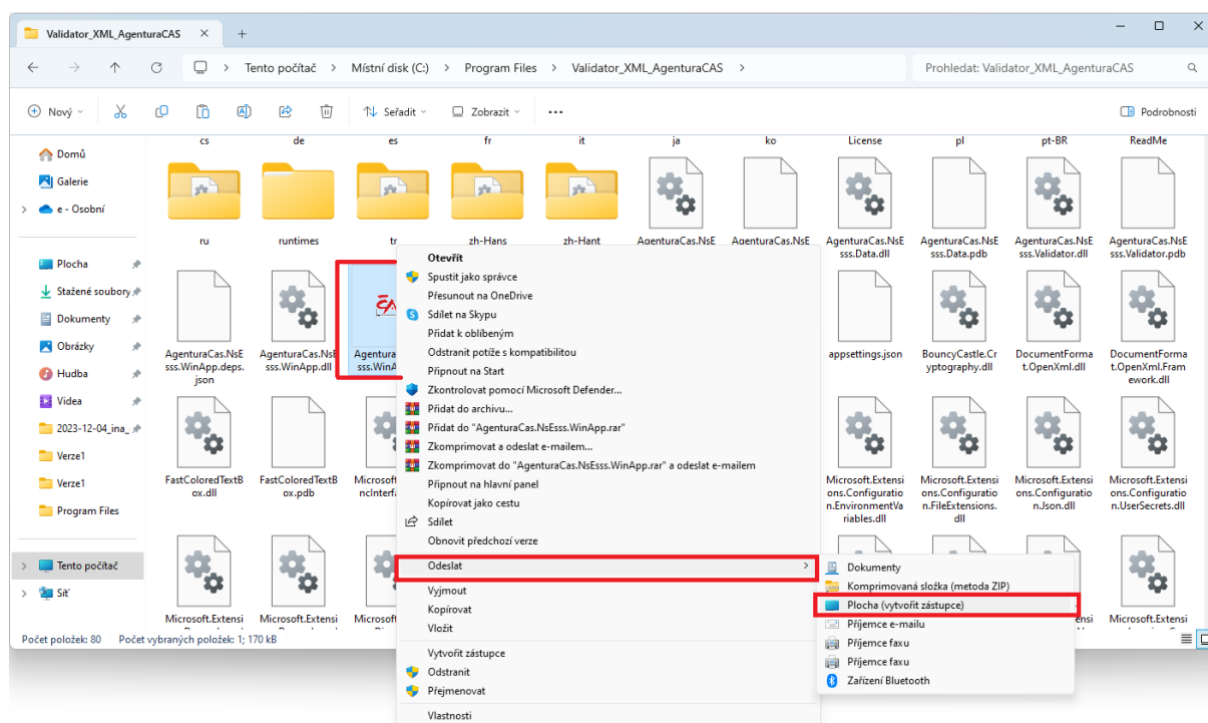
Validator_XML_AgenturaCAS ✕ +

Tento počítač > Místní disk (C:) > Program Files > Validator_XML_AgenturaCAS >

Prohledat: Validator_XML_AgenturaCAS

Nový Seřadit Zobrazit ... Podrobnosti

Domů
Galerie
e - Osobní
Plocha
Stažené soubory
Dokumenty
Obrázky
Hudba
Videa
2023-12-04_ina_
Verze1
Verze1
Program Files
Tento počítač
Síť

cs de es fr it ja ko License pl pt-BR ReadMe

ru runtimes tr zh-Hans zh-Hant AgenturaCas.NsE AgenturaCas.NsE AgenturaCas.NsEsss.Data.dll AgenturaCas.NsEsss.Data.pdb AgenturaCas.NsEsss.Validator.dll AgenturaCas.NsEsss.Validator.pdb

AgenturaCas.NsEsss.WinApp.deps.json AgenturaCas.NsEsss.WinApp.dll AgenturaCas.NsEsss.WinA appsettings.json BouncyCastle.Cryptography.dll DocumentFormat.OpenXml.dll DocumentFormat.OpenXml.Framework.dll

FastColoredTextBox.dll FastColoredTextBox.pdb Microsoft ncInterfa Microsoft.Extensions.Configuration.EnvironmentVariables.dll Microsoft.Extensions.Configuration.FileExtensions.dll Microsoft.Extensions.Configuration.Json.dll Microsoft.Extensions.Configuration.UserSecrets.dll

Microsoft.Extensi Microsoft.Extensi Microsoft Microsoft.Extensi

Počet položek: 80 Počet vybraných položek: 1; 170 kB

Otevřít
Spustit jako správce
Přesunout na OneDrive
Sdílet na Skypu
Přidat k oblíbeným
Odstranit potíže s kompatibilitou
Připnout na Start
Zkontrolovat pomocí Microsoft Defender...
Přidat do archivu...
Přidat do "AgenturaCas.NsEsss.WinApp.rar"
Zkomprimovat a odeslat e-mailem...
Zkomprimovat do "AgenturaCas.NsEsss.WinApp.rar" a odeslat e-mailem
Připnout na hlavní panel
Kopírovat jako cestu
Sdílet
Obnovit předchozí verze
Odeslat
Vyjmout
Kopírovat
Vložit
Vytvořit zástupce
Odstranit
Přejmenovat
Vlastnosti

Dokumenty
Komprimovaná složka (metoda ZIP)
Plocha (vytvořit zástupce)
Příjemce e-mailu
Příjemce faxu
Příjemce faxu
Zařízení Bluetooth